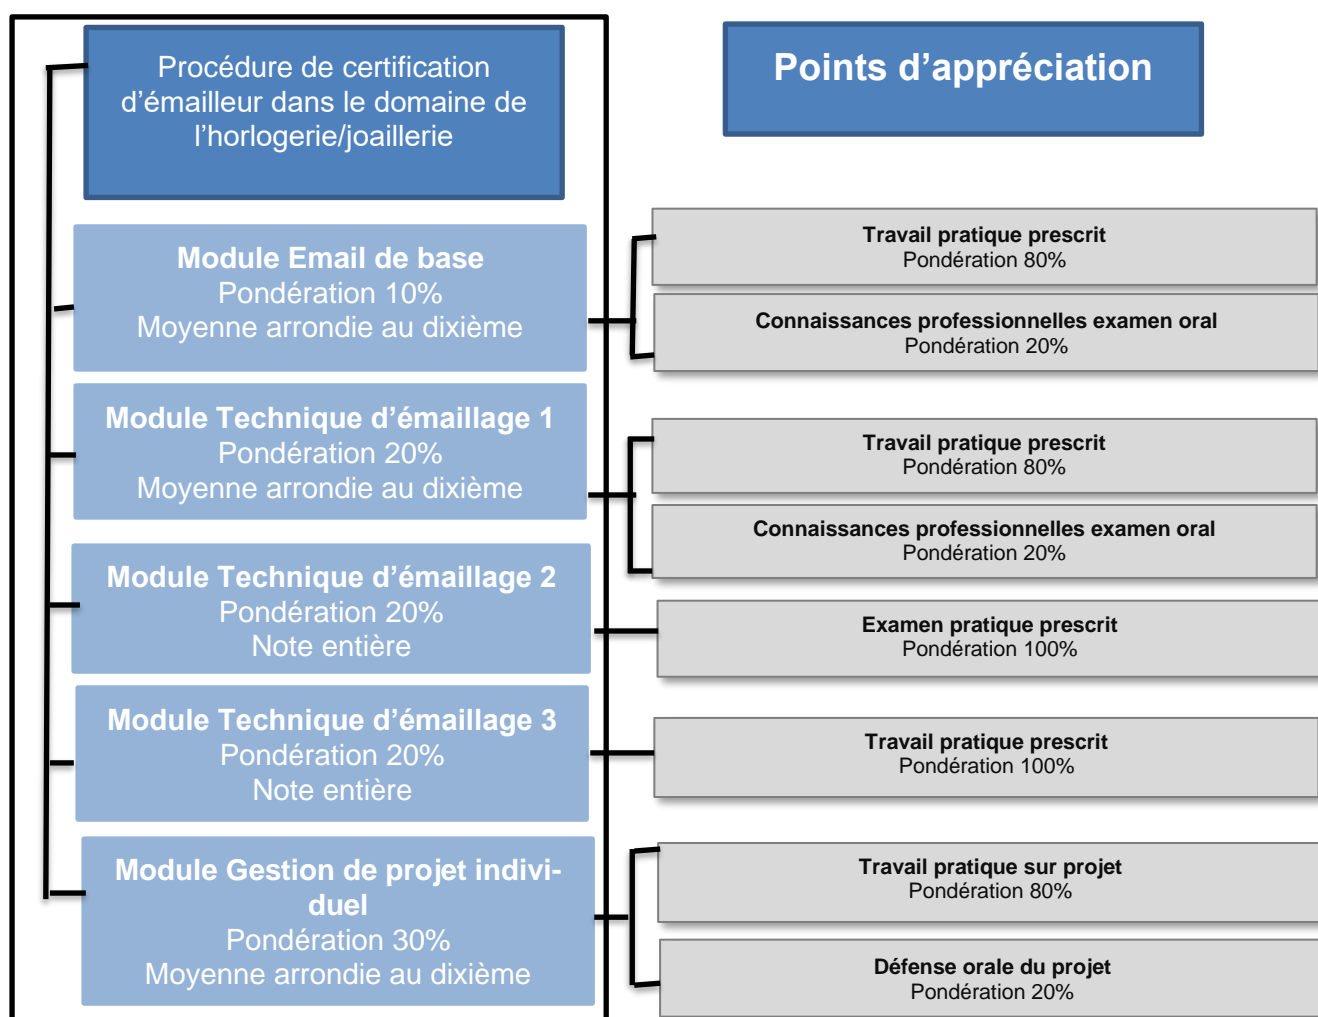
Procédure de certification d'émailleur dans le domaine de l'horlogerie/joaillerie

Points d'appréciation

Module Email de base
Pondération 10%
Moyenne arrondie au dixième

Travail pratique prescrit
Pondération 80%

Connaissances professionnelles examen oral
Pondération 20%

Module Technique d'émaillage 1
Pondération 20%
Moyenne arrondie au dixième

Travail pratique prescrit
Pondération 80%

Connaissances professionnelles examen oral
Pondération 20%

Module Technique d'émaillage 2
Pondération 20%
Note entière

Examen pratique prescrit
Pondération 100%

Module Technique d'émaillage 3
Pondération 20%
Note entière

Travail pratique prescrit
Pondération 100%

Module Gestion de projet individuel
Pondération 30%
Moyenne arrondie au dixième

Travail pratique sur projet
Pondération 80%

Défense orale du projet
Pondération 20%